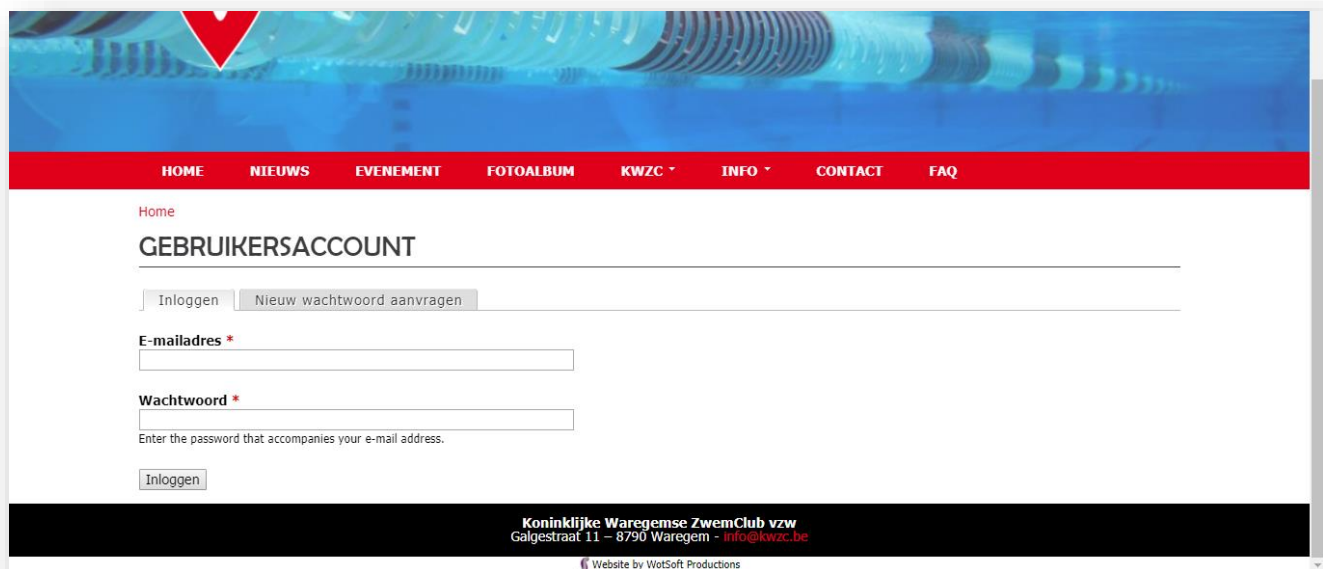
HOME NIEUWS EVENEMENT FOTOALBUM KWZC INFO CONTACT FAQ

Home

GEBRUIKERSACCOUNT

Inloggen Nieuw wachtwoord aanvragen

E-mailadres *

Wachtwoord *

Enter the password that accompanies your e-mail address.

Inloggen

Koninklijke Waregemse ZwemClub vzw
Galgestraat 11 – 8790 Waregem - info@kwzc.be

Website by WotSoft Productions